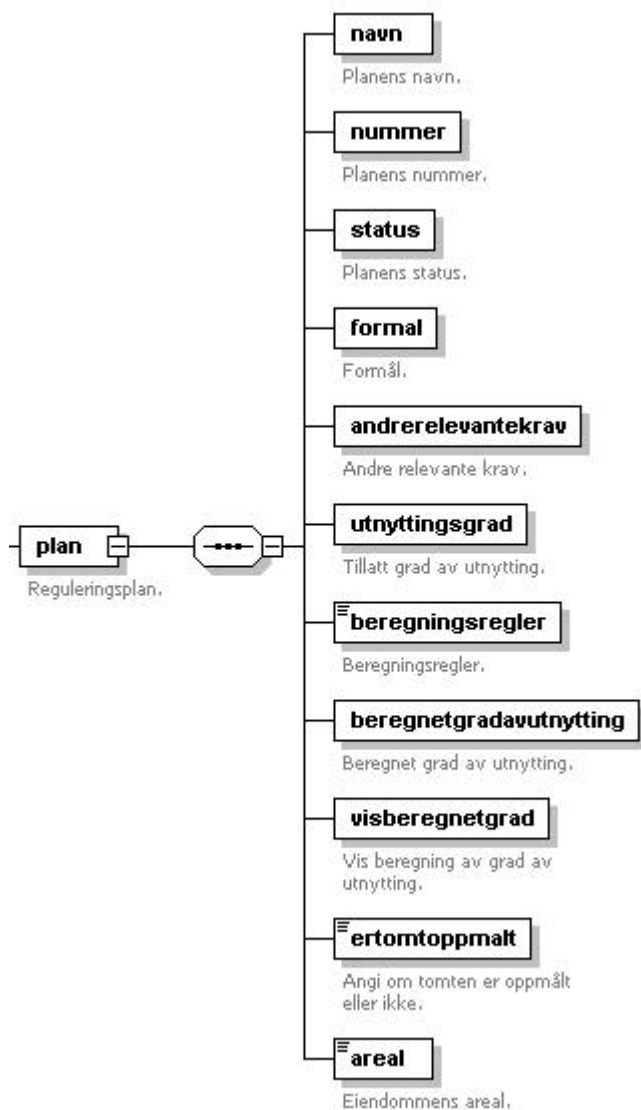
plan
Reguleringsplan.

navn
Planens navn.

nummer
Planens nummer.

status
Planens status.

formal
Formål.

andrerelevantekrav
Andre relevante krav.

utnyttingsgrad
Tillatt grad av utnytting.

beregningsregler
Beregningsregler.

beregnetgradavutnytting
Beregnet grad av utnytting.

visberegnetgrad
Vis beregning av grad av utnytting.

ertomtoppmalt
Angi om tomten er oppmålt eller ikke.

areal
Eiendommens areal.